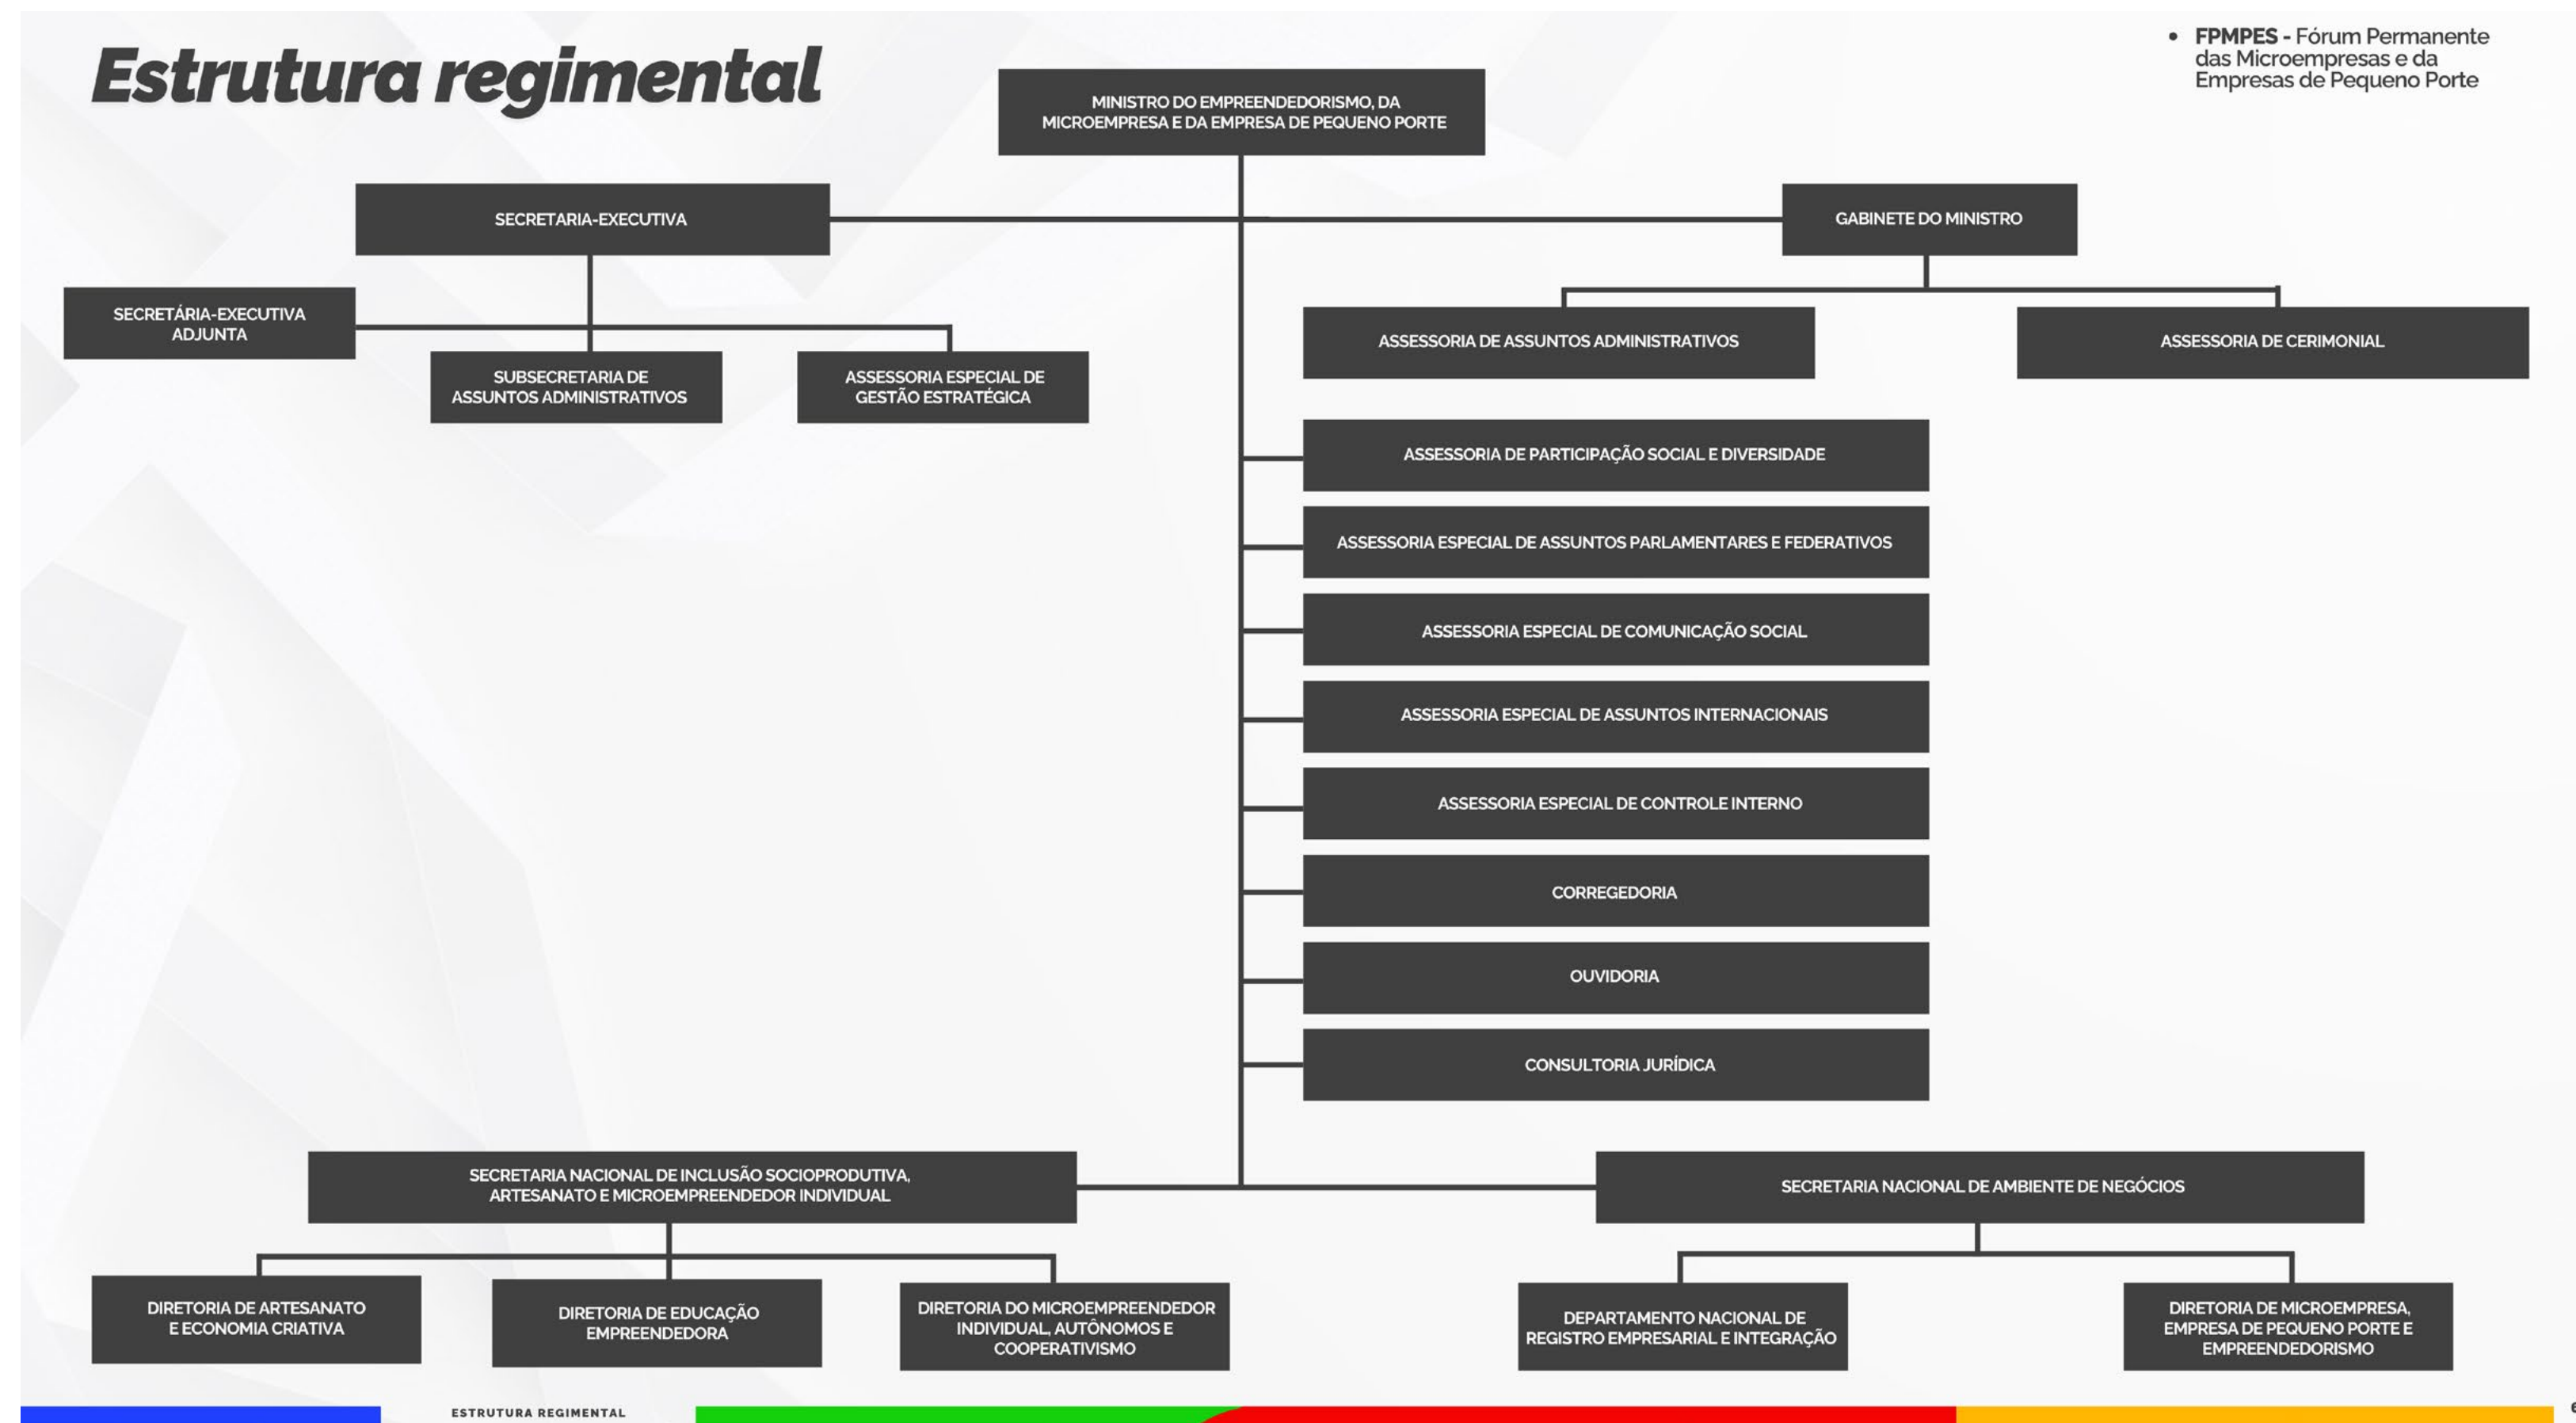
Estrutura regimental

• FPMPES - Fórum Permanente das Microempresas e da Empresas de Pequeno Porte

MINISTRO DO EMPREENDEDORISMO, DA MICROEMPRESA E DA EMPRESA DE PEQUENO PORTE

SECRETARIA-EXECUTIVA

GABINETE DO MINISTRO

SECRETÁRIA-EXECUTIVA ADJUNTA

SUBSECRETARIA DE ASSUNTOS ADMINISTRATIVOS

ASSESSORIA ESPECIAL DE GESTÃO ESTRATÉGICA

ASSESSORIA DE ASSUNTOS ADMINISTRATIVOS

ASSESSORIA DE CERIMONIAL

ASSESSORIA DE PARTICIPAÇÃO SOCIAL E DIVERSIDADE

ASSESSORIA ESPECIAL DE ASSUNTOS PARLAMENTARES E FEDERATIVOS

ASSESSORIA ESPECIAL DE COMUNICAÇÃO SOCIAL

ASSESSORIA ESPECIAL DE ASSUNTOS INTERNACIONAIS

ASSESSORIA ESPECIAL DE CONTROLE INTERNO

CORREGEDORIA

OUVIDORIA

CONSULTORIA JURÍDICA

SECRETARIA NACIONAL DE INCLUSÃO SOCIOPRODUTIVA, ARTESANATO E MICROEMPREENDEDOR INDIVIDUAL

SECRETARIA NACIONAL DE AMBIENTE DE NEGÓCIOS

DIRETORIA DE ARTESANATO E ECONOMIA CRIATIVA

DIRETORIA DE EDUCAÇÃO EMPREENDEDORA

DIRETORIA DO MICROEMPREENDEDOR INDIVIDUAL, AUTÔNOMOS E COOPERATIVISMO

DEPARTAMENTO NACIONAL DE REGISTRO EMPRESARIAL E INTEGRAÇÃO

DIRETORIA DE MICROEMPRESA, EMPRESA DE PEQUENO PORTE E EMPREENDEDORISMO

ESTRUTURA REGIMENTAL